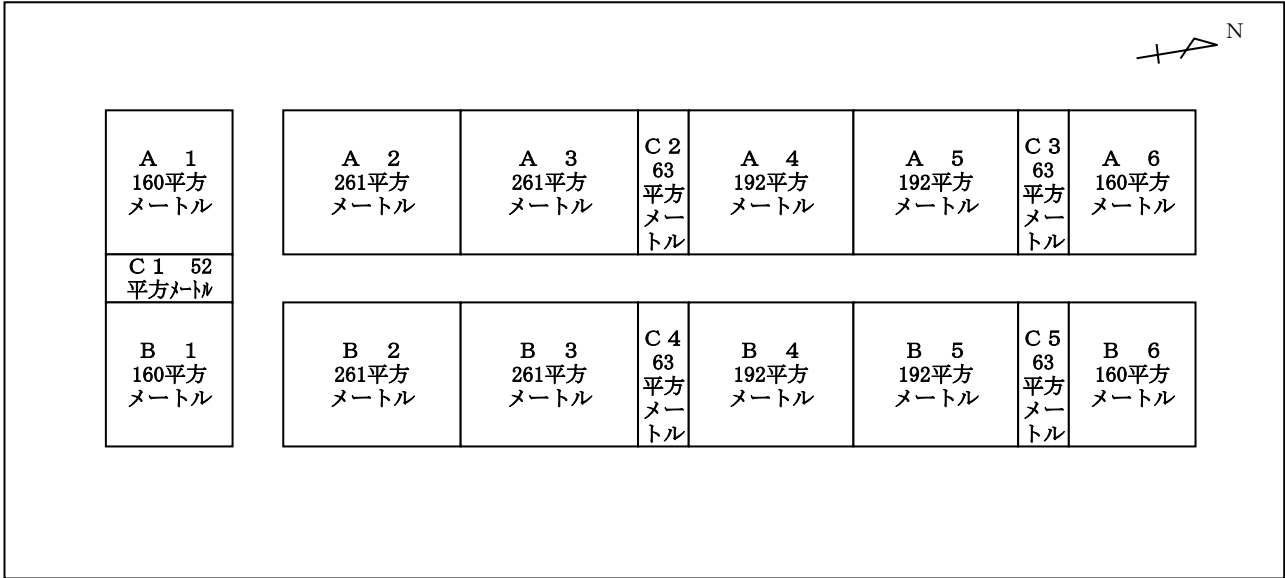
N

A 1
160平方
メートル

C1 52
平方メートル

B 1
160平方
メートル

A 2
261平方
メートル

A 3
261平方
メートル

C2
63
平方
メー
トル

A 4
192平方
メートル

A 5
192平方
メートル

C3
63
平方
メー
トル

A 6
160平方
メートル

B 2
261平方
メートル

B 3
261平方
メートル

C4
63
平方
メー
トル

B 4
192平方
メートル

B 5
192平方
メートル

C5
63
平方
メー
トル

B 6
160平方
メートル